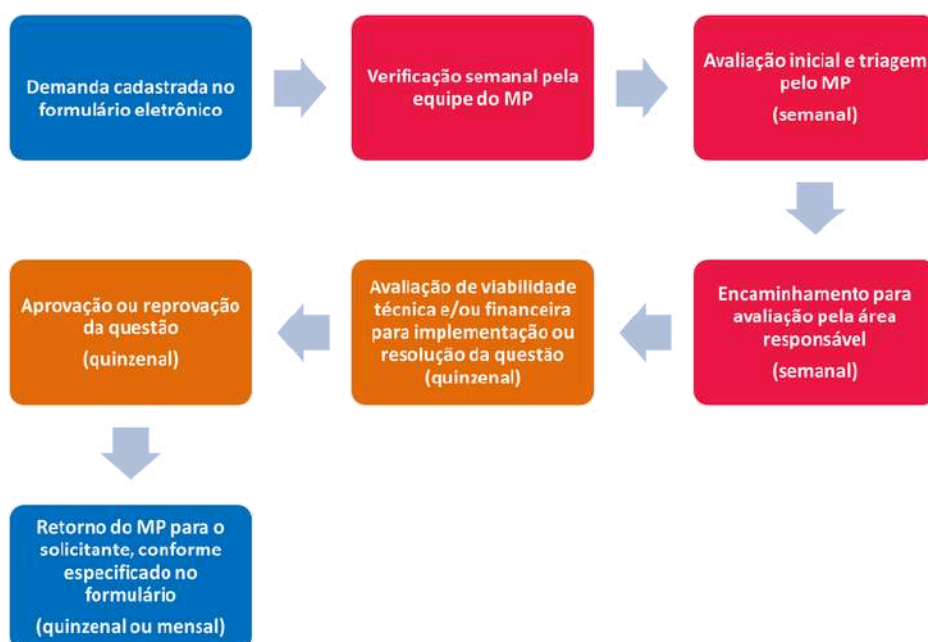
Demanda cadastrada no formulário eletrônico

Verificação semanal pela equipe do MP

Avaliação inicial e triagem pelo MP

(semanal)

Encaminhamento para avaliação pela área responsável

(semanal)

Avaliação de viabilidade técnica e/ou financeira para implementação ou resolução da questão (quinzenal)

Aprovação ou reprovação da questão

(quinzenal)

Retorno do MP para o solicitante, conforme especificado no formulário

(quinzenal ou mensal)